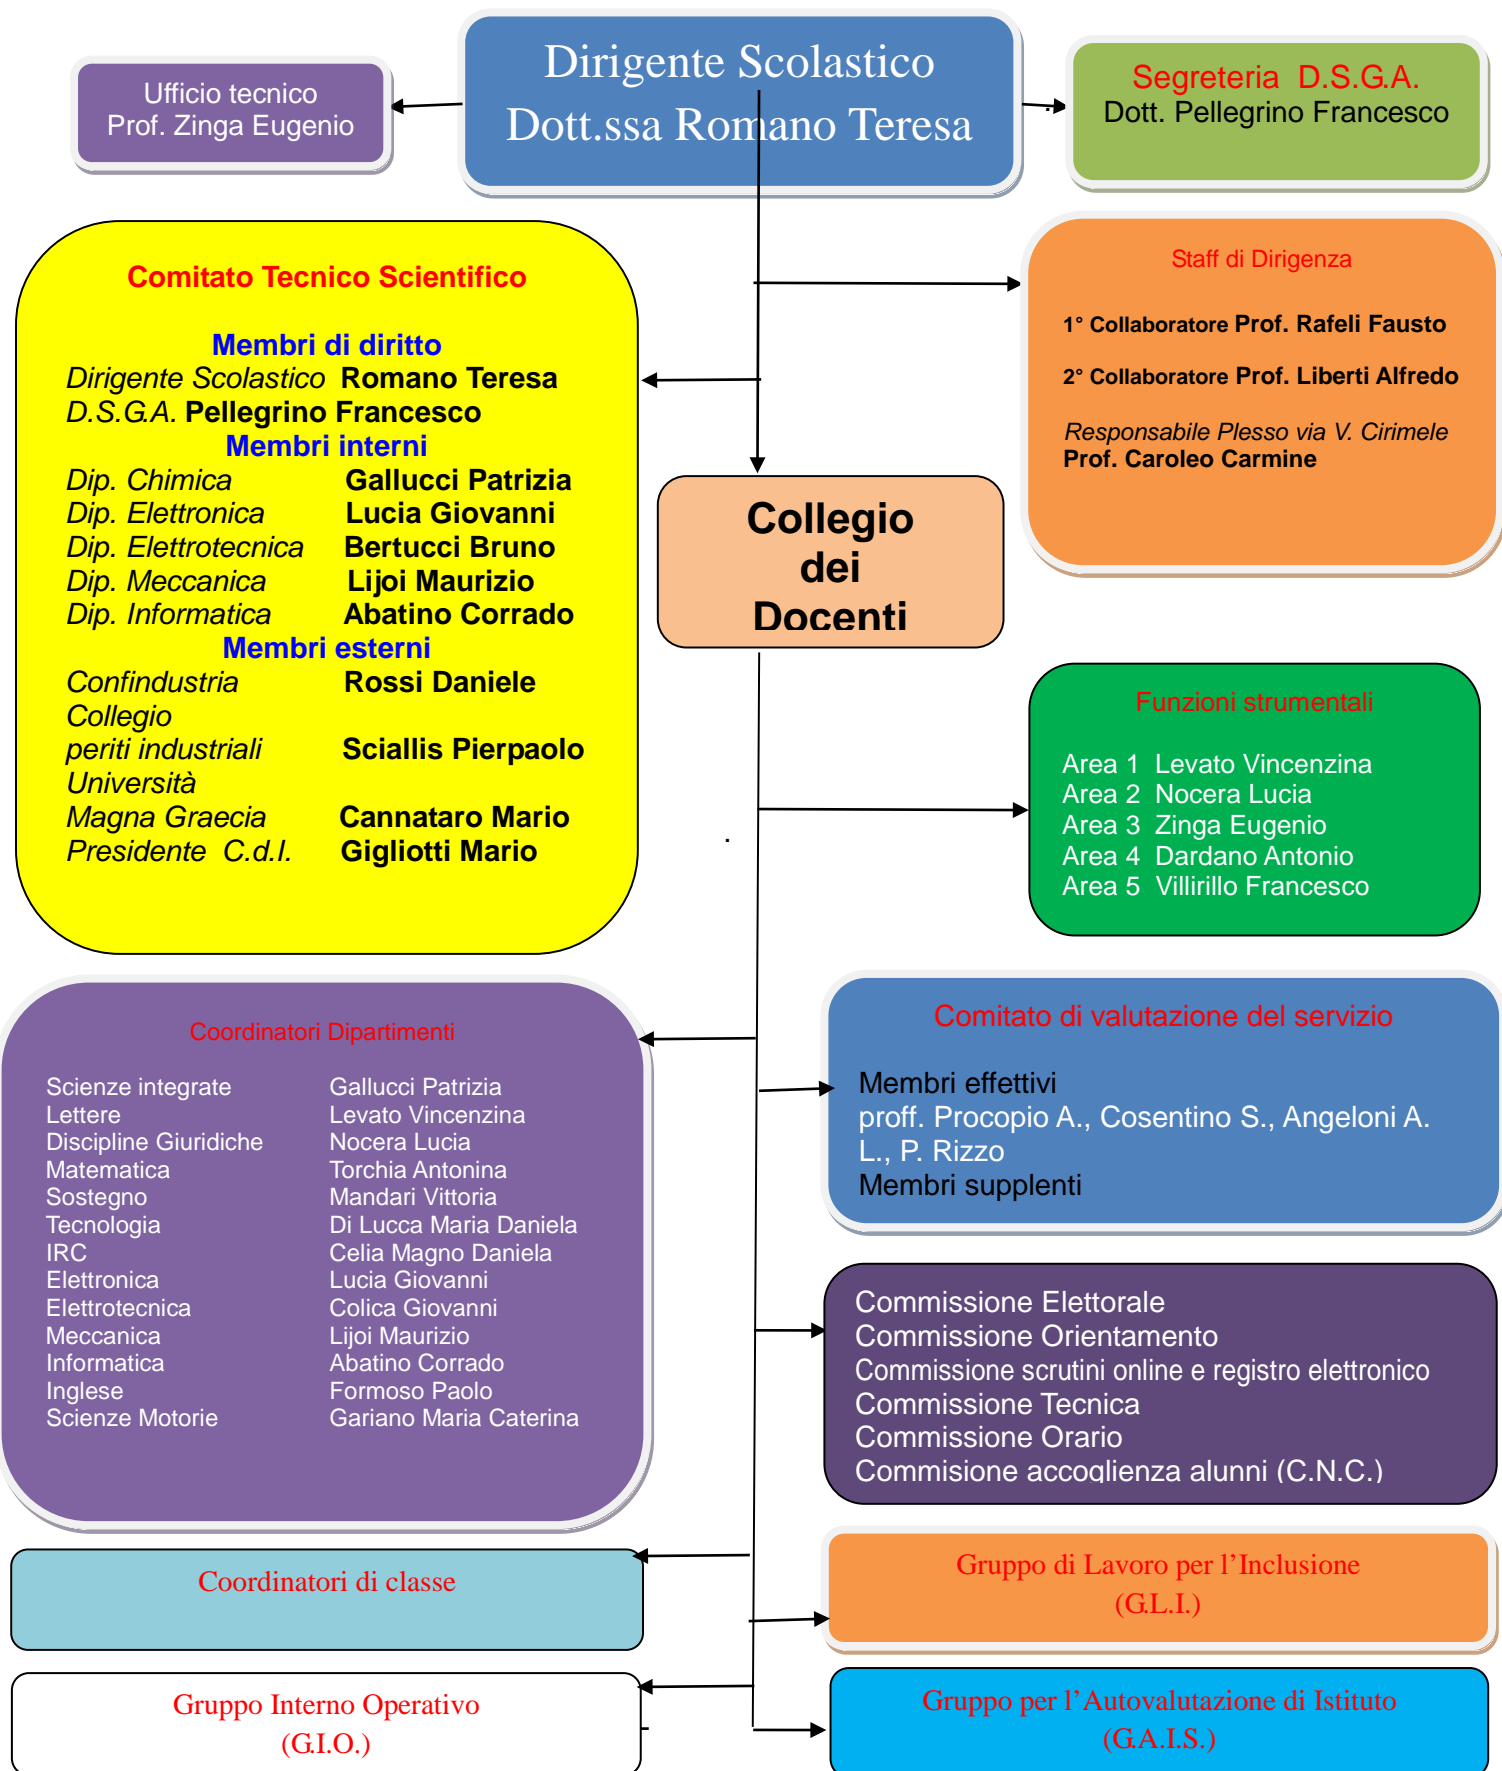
Ufficio tecnico
Prof. Zinga Eugenio

Dirigente Scolastico
Dott.ssa Romano Teresa

Segreteria D.S.G.A.
Dott. Pellegrino Francesco

Comitato Tecnico Scientifico

Membri di diritto
Dirigente Scolastico Romano Teresa
D.S.G.A. Pellegrino Francesco
Membri interni
Dip. Chimica Gallucci Patrizia
Dip. Elettronica Lucia Giovanni
Dip. Elettrotecnica Bertucci Bruno
Dip. Meccanica Lijoi Maurizio
Dip. Informatica Abatino Corrado
Membri esterni
Confindustria Rossi Daniele
Collegio periti industriali Sciallis Pierpaolo
Università Magna Graecia Cannataro Mario
Presidente C.d.I. Gigliotti Mario

Staff di Dirigenza

1° Collaboratore Prof. Rafeli Fausto

2° Collaboratore Prof. Liberti Alfredo

Responsabile Plesso via V. Cirimele
Prof. Caroleo Carmine

Collegio dei Docenti

Funzioni strumentali

Area 1 Levato Vincenzina
Area 2 Nocera Lucia
Area 3 Zinga Eugenio
Area 4 Dardano Antonio
Area 5 Villirillo Francesco

Coordinatori Dipartimenti

| | |
|---|---|
| Scienze integrate | Gallucci Patrizia |
| Lettere | Levato Vincenzina |
| Discipline Giuridiche | Nocera Lucia |
| Matematica | Torchia Antonina |
| Sostegno | Mandari Vittoria |
| Tecnologia | Di Lucca Maria Daniela |
| IRC | Celia Magno Daniela |
| Elettronica | Lucia Giovanni |
| Elettrotecnica | Colica Giovanni |
| Meccanica | Lijoi Maurizio |
| Informatica | Abatino Corrado |
| Inglese | Formoso Paolo |
| Scienze Motorie | Gariano Maria Caterina |

Comitato di valutazione del servizio

Membri effettivi
proff. Procopio A., Cosentino S., Angeloni A. L., P. Rizzo
Membri supplenti

Commissione Elettorale
Commissione Orientamento
Commissione scrutini online e registro elettronico
Commissione Tecnica
Commissione Orario
Commisione accoglienza alunni (C.N.C.)

Coordinatori di classe

Gruppo di Lavoro per l’Inclusione
(G.L.I.)

Gruppo Interno Operativo
(G.I.O.)

Gruppo per l’Autovalutazione di Istituto
(G.A.I.S.)